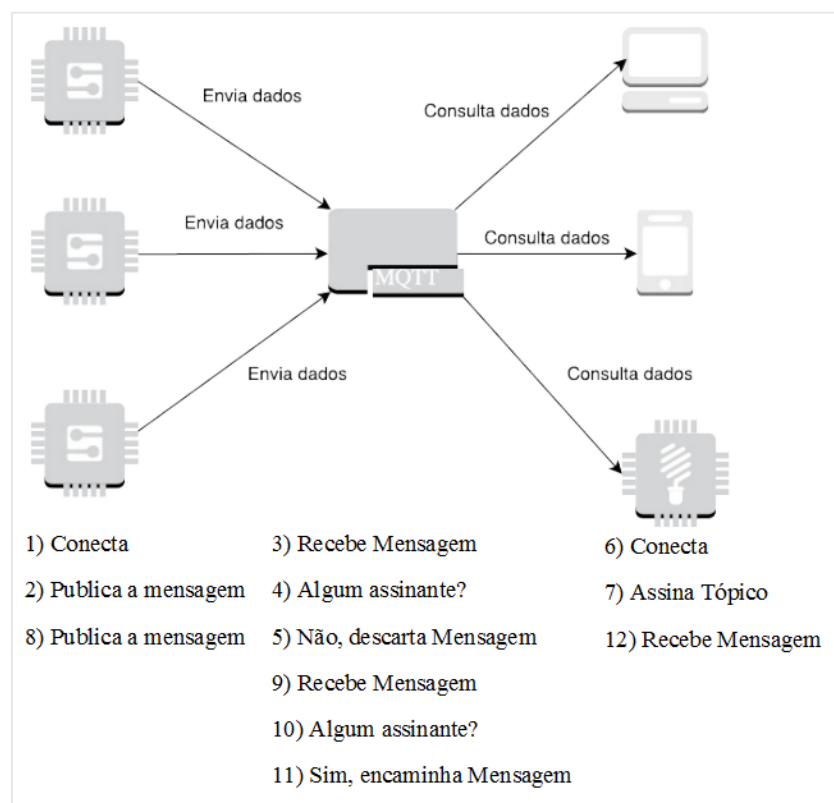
Envia dados

Envia dados

Envia dados

MQTT

Consulta dados

Consulta dados

Consulta dados

1) Conecta

2) Publica a mensagem

8) Publica a mensagem

3) Recebe Mensagem

4) Algum assinante?

5) Não, descarta Mensagem

9) Recebe Mensagem

10) Algum assinante?

11) Sim, encaminha Mensagem

6) Conecta

7) Assina Tópico

12) Recebe Mensagem